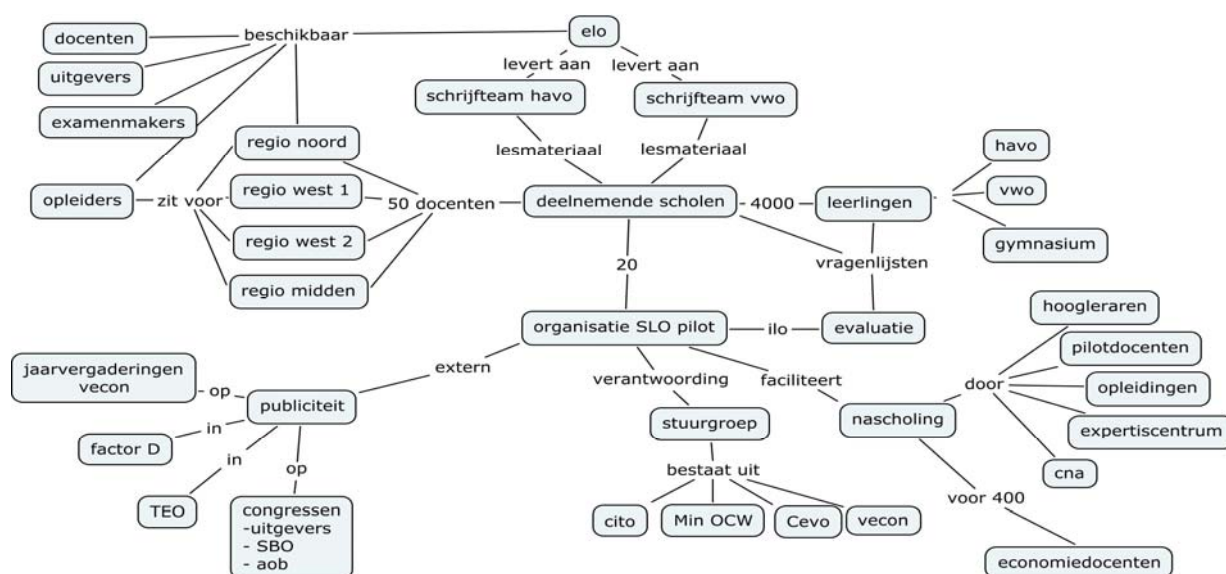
docenten
beschikbaar
elo
uitgevers
levert aan
levert aan
schrijfteam havo
schrijfteam vwo
examenmakers
regio noord
lesmateriaal
lesmateriaal
havo
opleiders
zit voor
regio west 1
50 docenten
deelnemende scholen
4000
leerlingen
vwo
regio west 2
gymnasium
20
vragenlijsten
regio midden
hoogleraren
organisatie SLO pilot
ilo
evaluatie
pilotdocenten
jaarvergaderingen vecon
extern
op
verantwoording
faciliteert
door
opleidingen
publiciteit
nascholing
in
stuurgroep
expertiscentrum
factor D
in
op
bestaat uit
cna
TEO
congressen
-uitgevers
- SBO
- aob
cito
Min OCW
Cevo
vecon
voor 400
economiedocenten